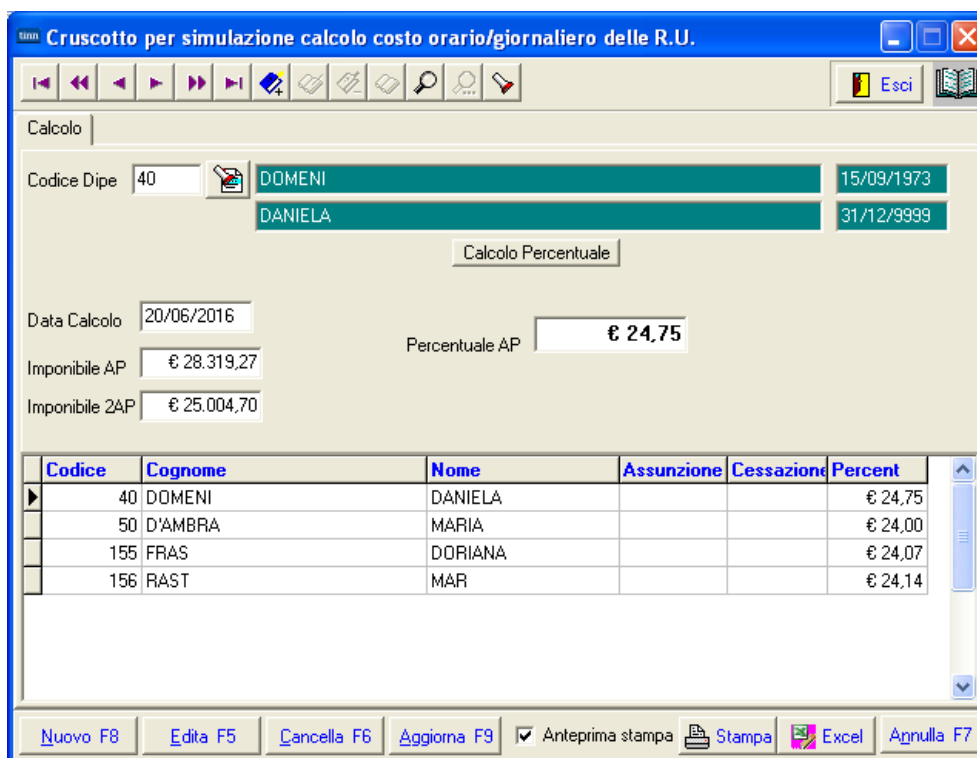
tim Cruscotto per simulazione calcolo costo orario/giornaliero delle R.U.

Esci

Calcolo

Codice Dipe 40 DOMENI 15/09/1973

DANIELA 31/12/9999

Calcolo Percentuale

Data Calcolo 20/06/2016

Percentuale AP € 24,75

Imponibile AP € 28.319,27

Imponibile 2AP € 25.004,70

| Codice | Cognome | Nome | Assunzione | Cessazione | Percent |
|---|---|---|---|---|---|
| 40 | DOMENI | DANIELA | | | € 24,75 |
| 50 | D'AMBRA | MARIA | | | € 24,00 |
| 155 | FRAS | DORIANA | | | € 24,07 |
| 156 | RAST | MAR | | | € 24,14 |

Nuovo F8 Edita F5 Cancella F6 Aggiorna F9 Anteprima stampa Stampa Excel Annulla F7